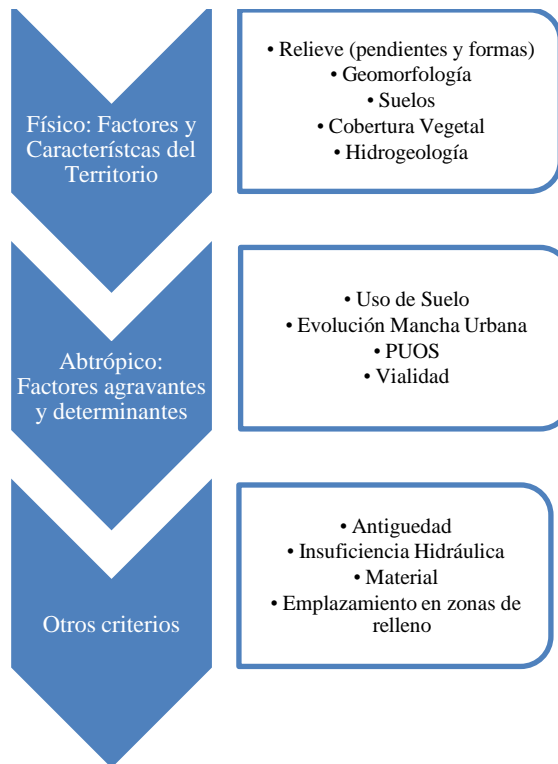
Físico: Factores y Característcas del Territorio

• Relieve (pendientes y formas)
• Geomorfología
• Suelos
• Cobertura Vegetal
• Hidrogeología

Abtrópico: Factores agravantes y determinantes

• Uso de Suelo
• Evolución Mancha Urbana
• PUOS
• Vialidad

Otros criterios

• Antiguedad
• Insuficiencia Hidráulica
• Material
• Emplazamiento en zonas de relleno